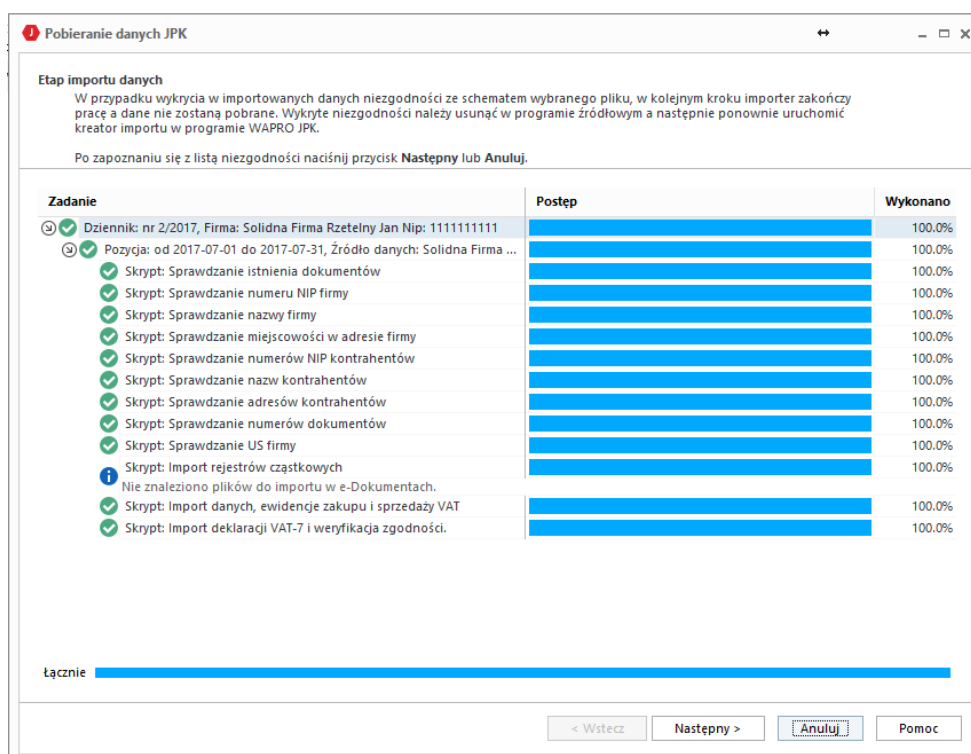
Pobieranie danych JPK

Etap importu danych
W przypadku wykrycia w importowanych danych niezgodności ze schematem wybranego pliku, w kolejnym kroku importer zakończy pracę a dane nie zostaną pobrane. Wykryte niezgodności należy usunąć w programie źródłowym a następnie ponownie uruchomić kreator importu w programie WAPRO JPK.

Po zapoznaniu się z listą niezgodności naciśnij przycisk **Następny** lub **Anuluj**.

| Zadanie | Postęp | Wykonano |
|---|---|---|
| Dziennik: nr 2/2017, Firma: Solidna Firma Rzetelny Jan Nip: 1111111111 | | 100.0% |
| Pozycja: od 2017-07-01 do 2017-07-31, Źródło danych: Solidna Firma ... | | 100.0% |
| Skrypt: Sprawdzanie istnienia dokumentów | | 100.0% |
| Skrypt: Sprawdzanie numeru NIP firmy | | 100.0% |
| Skrypt: Sprawdzanie nazwy firmy | | 100.0% |
| Skrypt: Sprawdzanie miejscowości w adresie firmy | | 100.0% |
| Skrypt: Sprawdzanie numerów NIP kontrahentów | | 100.0% |
| Skrypt: Sprawdzanie nazw kontrahentów | | 100.0% |
| Skrypt: Sprawdzanie adresów kontrahentów | | 100.0% |
| Skrypt: Sprawdzanie numerów dokumentów | | 100.0% |
| Skrypt: Sprawdzanie US firmy | | 100.0% |
| Skrypt: Import rejestrów cząstkowych Nie znaleziono plików do importu w e-Dokumentach. | | 100.0% |
| Skrypt: Import danych, ewidencje zakupu i sprzedaży VAT | | 100.0% |
| Skrypt: Import deklaracji VAT-7 i weryfikacja zgodności. | | 100.0% |

Łącznie

< Wstecz | Następny > | Anuluj | Pomoc